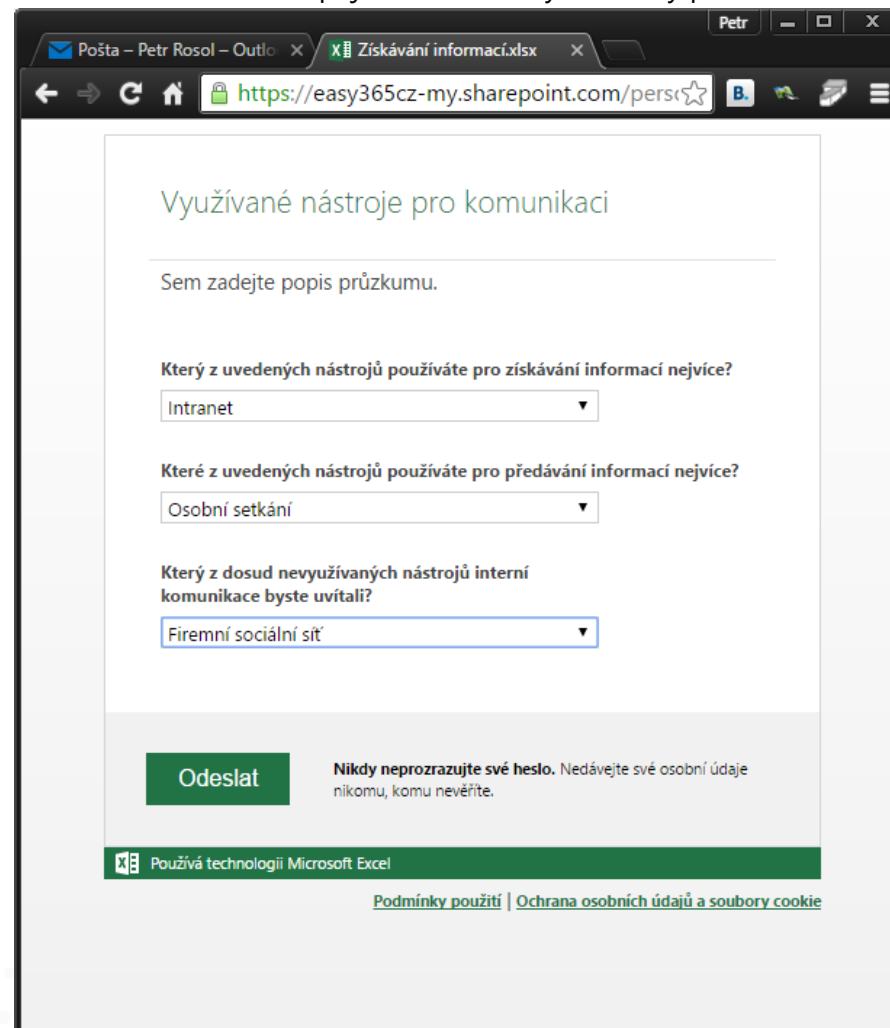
Petr

Pošta – Petr Rosol – Outlo ×
Získávání informací.xlsx ×

https://easy365cz-my.sharepoint.com/perso

Využívané nástroje pro komunikaci

Sem zadejte popis průzkumu.

Který z uvedených nástrojů používáte pro získávání informací nejvíce?

Intranet

Které z uvedených nástrojů používáte pro předávání informací nejvíce?

Osobní setkání

Který z dosud nevyužívaných nástrojů interní komunikace byste uvítali?

Firemní sociální síť

Odeslat

**Nikdy neprozrazujte své heslo.** Nedávejte své osobní údaje nikomu, komu nevěříte.

Používá technologii Microsoft Excel

Podmínky použití | Ochrana osobních údajů a soubory cookie